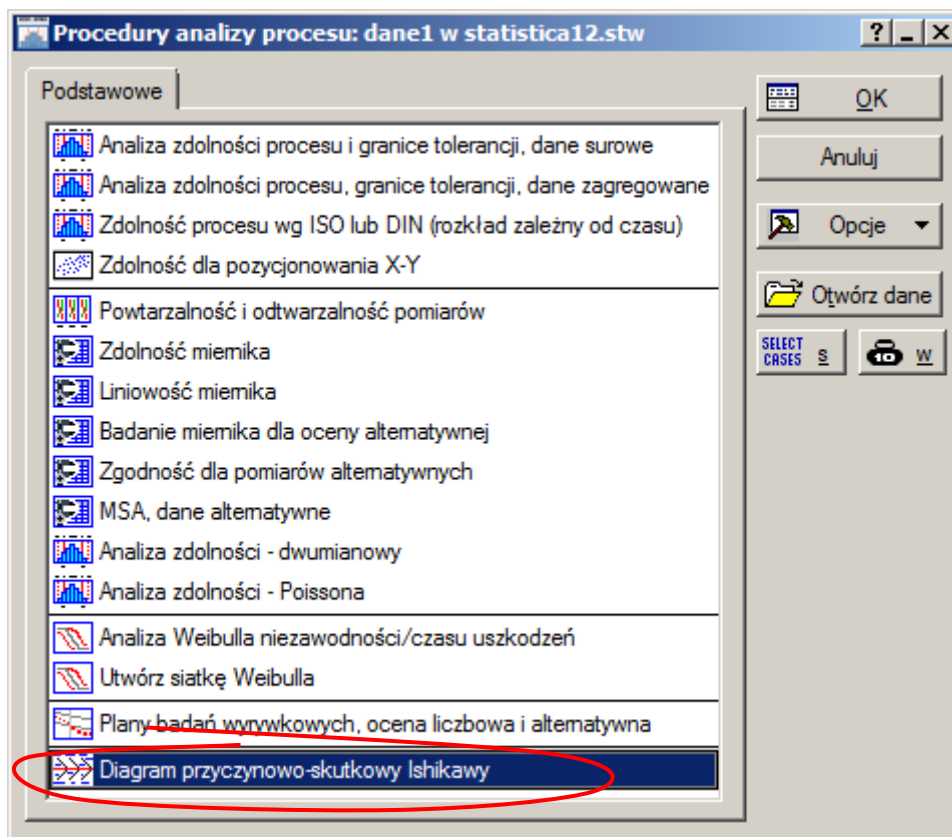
Procedury analizy procesu: dane1 w statistica12.stw

?
_
X

Podstawowe

Analiza zdolności procesu i granice tolerancji, dane surowe
Analiza zdolności procesu, granice tolerancji, dane zagregowane
Zdolność procesu wg ISO lub DIN (rozkład zależny od czasu)
Zdolność dla pozycjonowania X-Y

Powtarzalność i odtwarzalność pomiarów
Zdolność miernika
Liniowość miernika
Badanie miernika dla oceny alternatywnej
Zgodność dla pomiarów alternatywnych
MSA, dane alternatywne
Analiza zdolności - dwumianowy
Analiza zdolności - Poissona

Analiza Weibulla niezawodności/czasu uszkodzeń
Utwórz siatkę Weibulla

Plany badań wyrywkowych, ocena liczbowa i alternatywna

Diagram przyczynowo-skutkowy Ishikawy

OK
Anuluj
Opcje
Otwórz dane
SELECT CASES
S
W